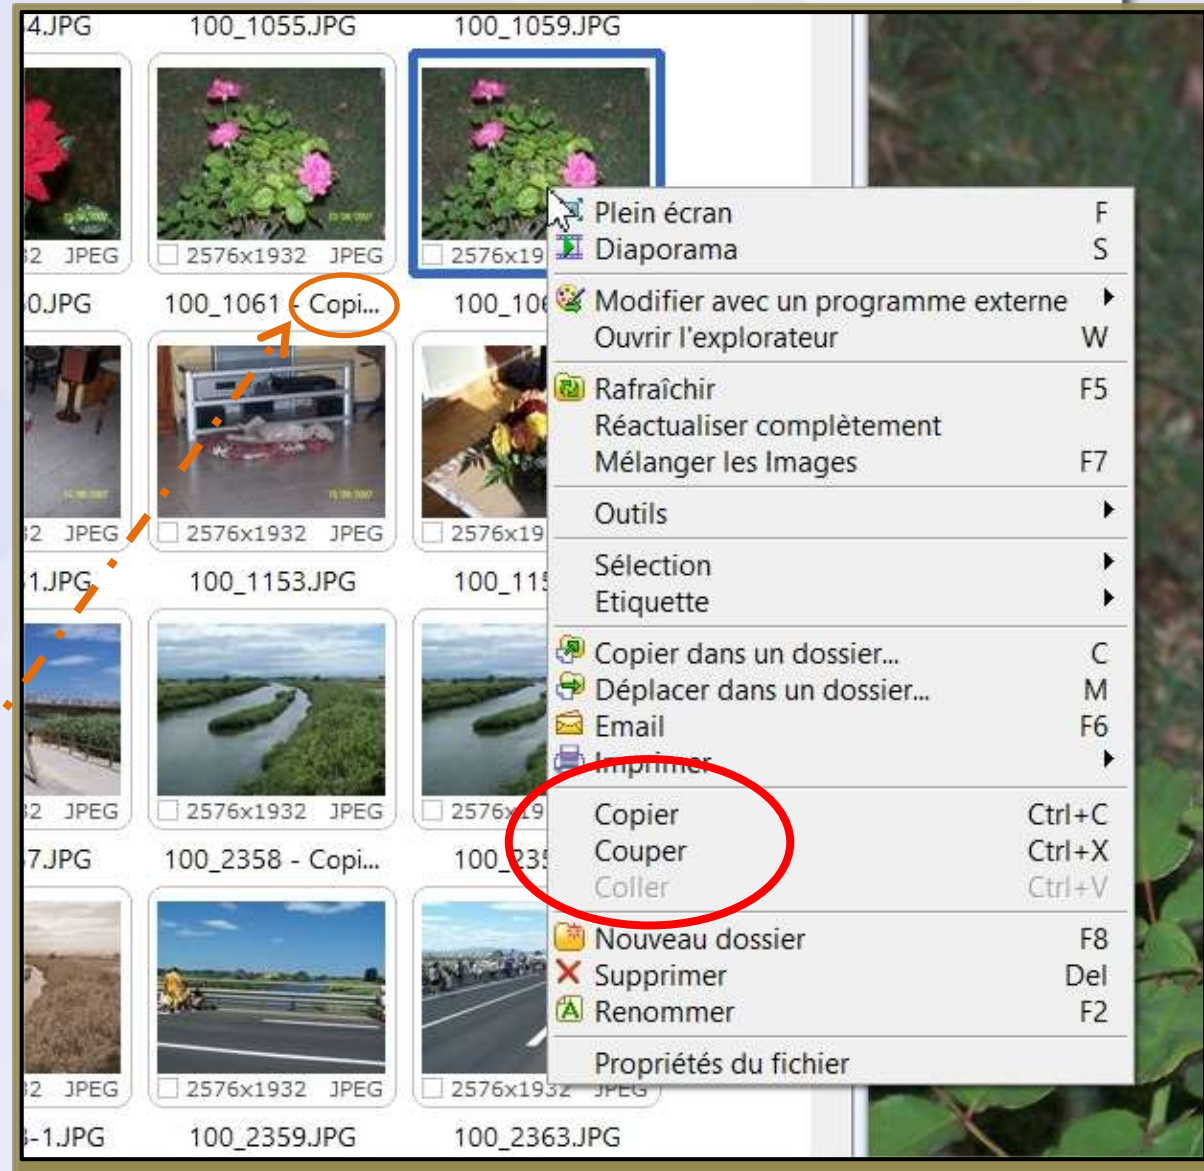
4.JPG 100_1055.JPG 100_1059.JPG

2 JPEG 2576x1932 JPEG 2576x19

0.JPG 100_1061 - Copi... 100_106

2 JPEG 2576x1932 JPEG 2576x19

1.JPG 100_1153.JPG 100_115

2 JPEG 2576x1932 JPEG 2576x19

7.JPG 100_2358 - Copi... 100_235

2 JPEG 2576x1932 JPEG 2576x1932 JPEG

-1.JPG 100_2359.JPG 100_2363.JPG

Plein écran F
Diaporama S
Modifier avec un programme externe
Ouvrir l'explorateur W
Rafraîchir F5
Réactualiser complètement
Mélanger les Images F7
Outils
Sélection
Etiquette
Copier dans un dossier... C
Déplacer dans un dossier... M
Email F6
Imprimer
Copier Ctrl+C
Couper Ctrl+X
Coller Ctrl+V
Nouveau dossier F8
Supprimer Del
Renommer F2
Propriétés du fichier